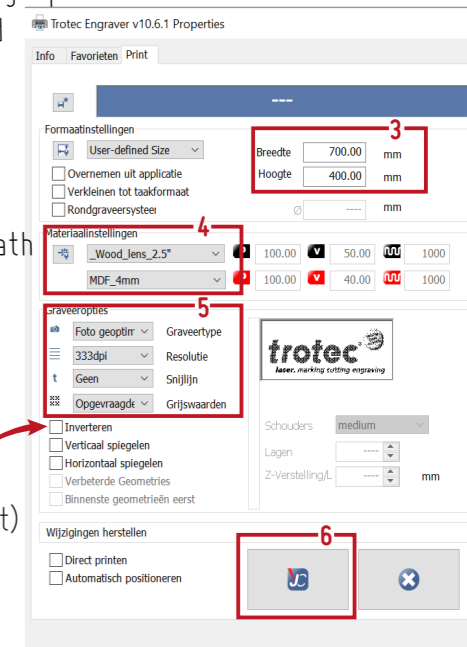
Trotec Engraver v10.6.1 Properties

Info Favorieten Print

---

Formaatinstellingen
User-defined Size
Overnemen uit applicatie
Verkleinen tot taakformaat
Rondgraveersysteem

3
Breedte 700.00 mm
Hoogte 400.00 mm
Ø ---- mm

Materiaalinstellingen
4
_Wood_lens_2.5" 100.00 50.00 1000
MDF_4mm 100.00 40.00 1000

Graveeropties
5
Foto geoptim Graveertype
333dpi Resolutie
Geen Snijlijn
Opgevraagde Grijswaarden

trotec
laser. marking cutting engraving

Inverteren
Verticaal spiegelen
Horizontaal spiegelen
Verbeterde Geometries
Binnenste geometrieën eerst

Schouders medium
Lagen ----
Z-Verstelling/L ---- mm

Wijzigingen herstellen
6
Direct printen
Automatisch positioneren

ath
t)